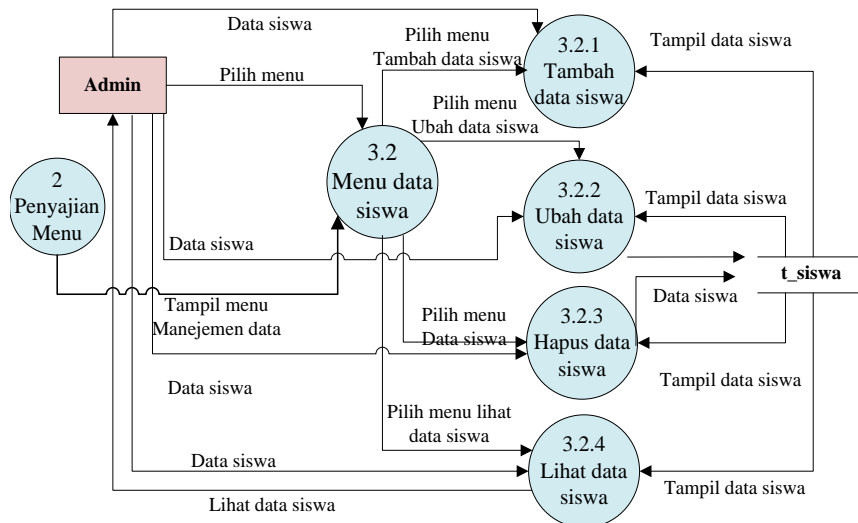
Data siswa

Pilih menu
Tambah data siswa

3.2.1
Tambah data siswa

Tampil data siswa

Admin

Pilih menu

Pilih menu
Ubah data siswa

2
Penyajian Menu

3.2
Menu data siswa

3.2.2
Ubah data siswa

Tampil data siswa

Data siswa

t_siswa

Tampil menu
Manejemen data

Data siswa

Pilih menu
Data siswa

3.2.3
Hapus data siswa

Data siswa

Tampil data siswa

Pilih menu lihat
data siswa

Data siswa

3.2.4
Lihat data siswa

Lihat data siswa

Tampil data siswa